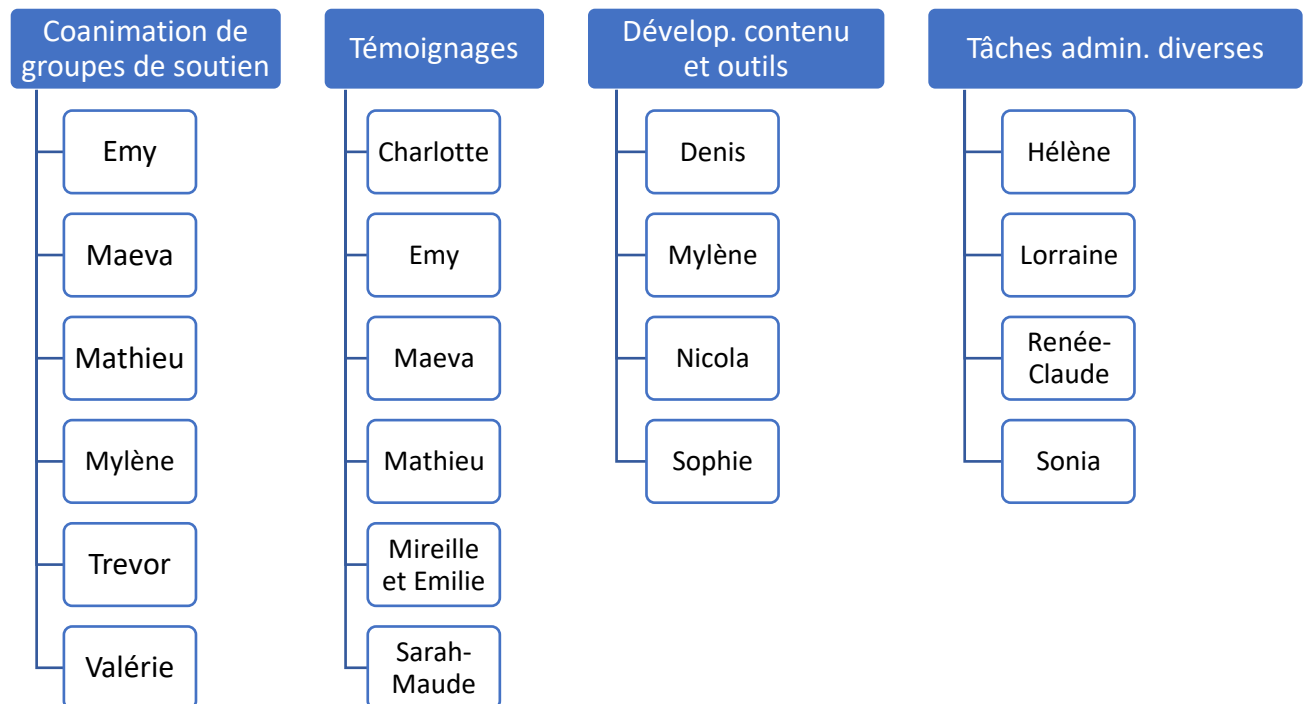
Coanimation de groupes de soutien

Emy

Maeva

Mathieu

Mylène

Trevor

Valérie

Témoignages

Charlotte

Emy

Maeva

Mathieu

Mireille et Emilie

Sarah-Maude

Dévelop. contenu et outils

Denis

Mylène

Nicola

Sophie

Tâches admin. diverses

Hélène

Lorraine

Renée-Claude

Sonia